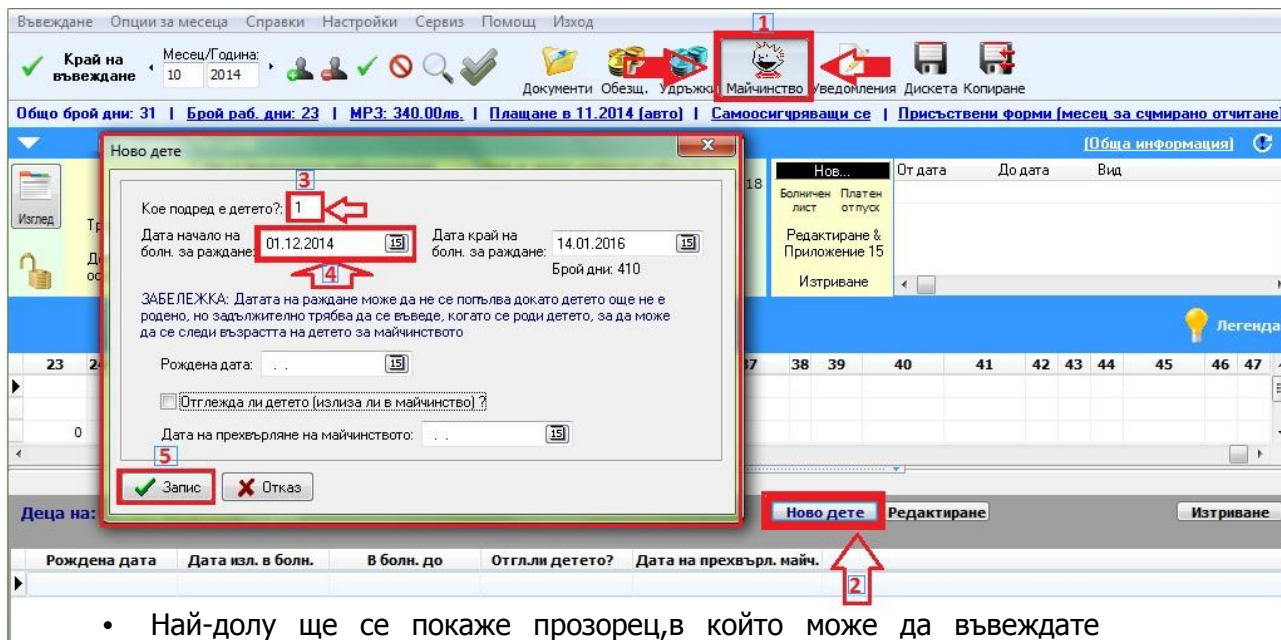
Въвеждане Опции за месеца Справки Настройки Сервиз Помощ Изход

Край на въвеждане Месец/Година: 10 2014

Документи Обезщ. Удръжки Майчинство Уведомления Дискета Копиране

1

Общо брой дни: 31 | Брой раб. дни: 23 | МРЗ: 340.00лв. | Плащане в 11.2014 (авто) | Самоосигуряващи се | Присъствени форми (месец за сумирано отчитане)

Ново дете

3

Кое подред е детето?: 1

Дата начало на болн. за раждане: 01.12.2014

Дата край на болн. за раждане: 14.01.2016

4

Брой дни: 410

ЗАБЕЛЕЖКА: Датата на раждане може да не се попълва докато детето още не е родено, но задължително трябва да се въведе, когато се роди детето, за да може да се следи възрастта на детето за майчинството

Рождена дата: . .

Отглежда ли детето (излиза ли в майчинство) ?

Дата на прехвърляне на майчинството: . .

5

Запис Отказ

Изглед

[Обща информация]

Нов... От дата До дата Вид

Болничен лист Платен отпуск

Редактиране & Приложение 15

Изтриване

Легенда

23 24 37 38 39 40 41 42 43 44 45 46 47

0

Деца на:

Ново дете Редактиране Изтриване

2

| Рождена дата | Дата изл. в болн. | В болн. до | Отгл.ли детето? | Дата на прехвърл. майч. |
|---|---|---|---|---|

• Най-долу ще се покаже прозорец,в който може да въвеждате